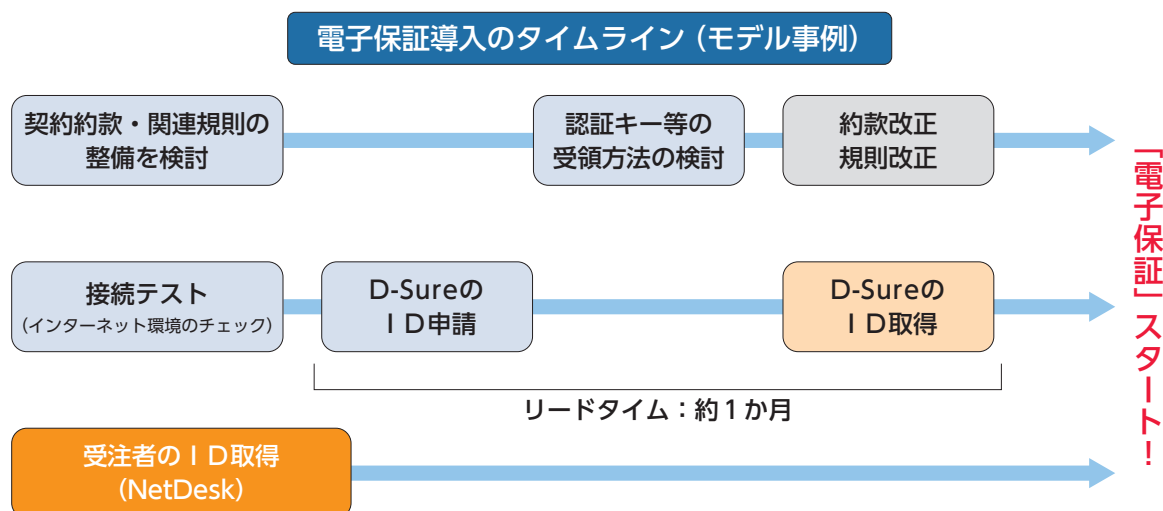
電子保証導入のタイムライン（モデル事例）

契約約款・関連規則の整備を検討

認証キー等の受領方法の検討

約款改正
規則改正

接続テスト
（インターネット環境のチェック）

D-Sureの
ＩＤ申請

D-Sureの
ＩＤ取得

リードタイム：約１か月

受注者のＩＤ取得
（NetDesk）

「電子保証」スタート！